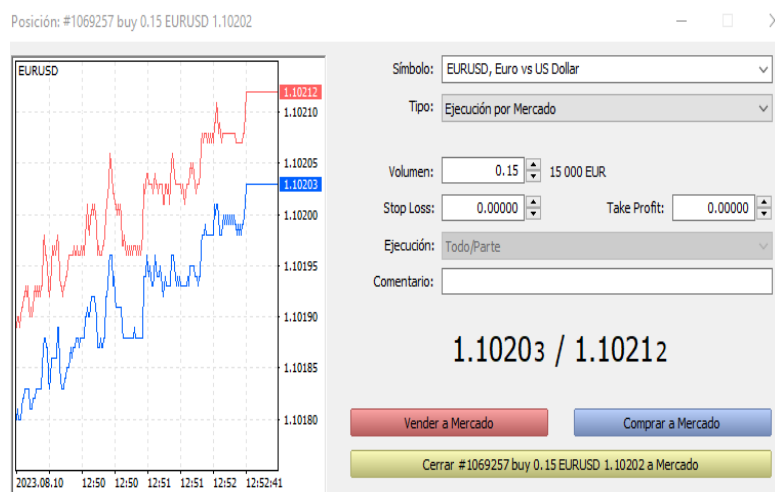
Posición: #1069257 buy 0.15 EURUSD 1.10202

EURUSD

1.10212
1.10210
1.10205
1.10203
1.10200
1.10195
1.10190
1.10185
1.10180

2023.08.10 12:50 12:50 12:51 12:51 12:52 12:52:41

Símbolo: EURUSD, Euro vs US Dollar

Tipo: Ejecución por Mercado

Volumen: 0.15 15 000 EUR

Stop Loss: 0.00000

Take Profit: 0.00000

Ejecución: Todo/Parte

Comentario:

1.10203 / 1.10212

Vender a Mercado

Comprar a Mercado

Cerrar #1069257 buy 0.15 EURUSD 1.10202 a Mercado